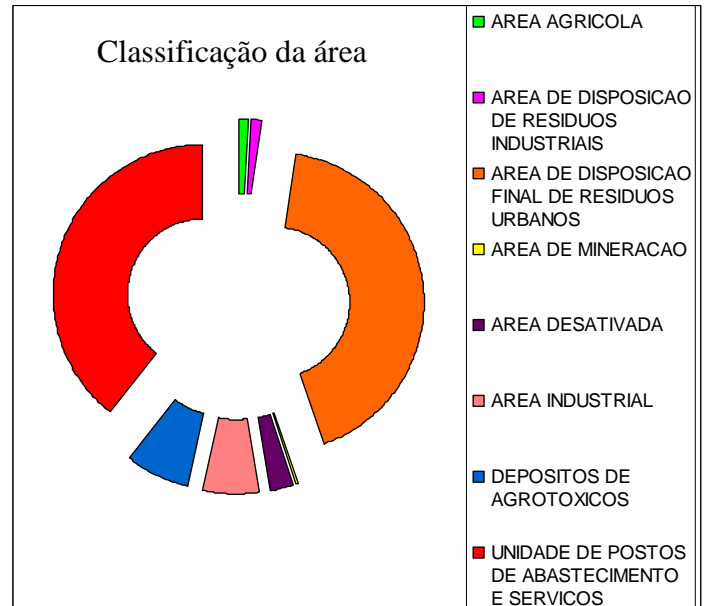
Classificação da área

AREA AGRICOLA

AREA DE DISPOSICAO DE RESIDUOS INDUSTRIAIS

AREA DE DISPOSICAO FINAL DE RESIDUOS URBANOS

AREA DE MINERACAO

AREA DESATIVADA

AREA INDUSTRIAL

DEPOSITOS DE AGROTOXICOS

UNIDADE DE POSTOS DE ABASTECIMENTO E SERVICOS